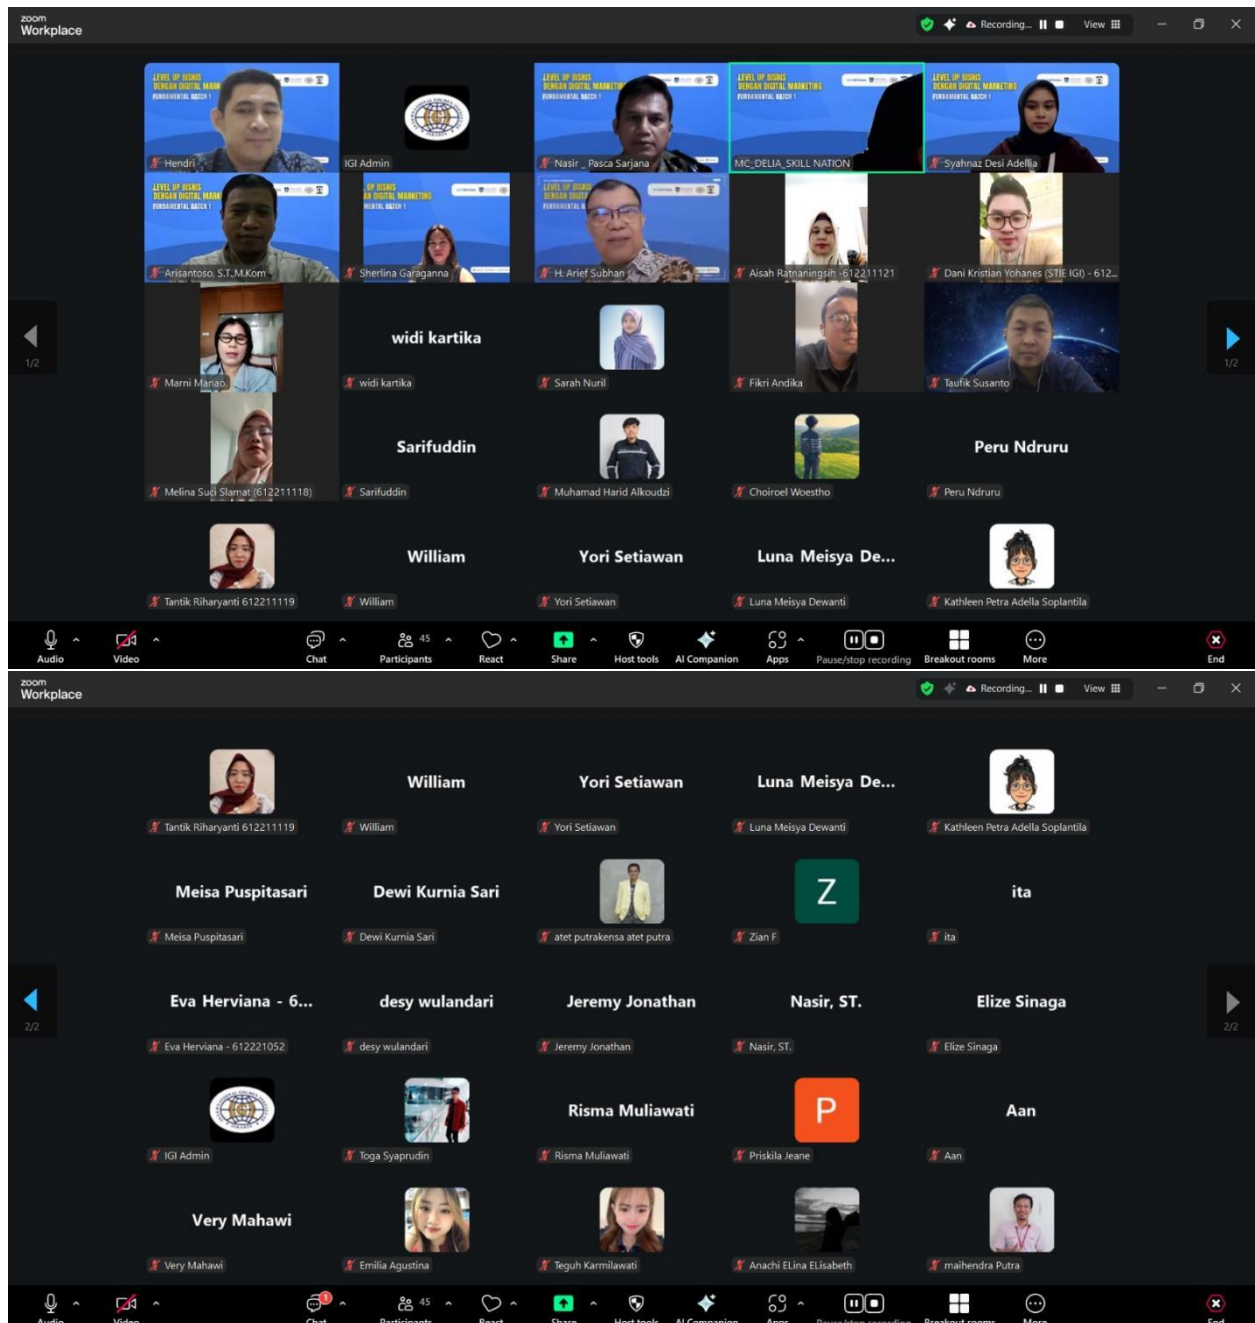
zoom Workplace

Recording... View

LEVEL UP BISNIS DENGAN DIGITAL MARKETING FUNDAMENTAL BATCH 1

Hendri
IGI Admin
Nasir _ Pasca Sarjana
MC_DELIA_SKILL NATION
Syahnaz Desi Adellia
Arisantoso, S.T.,M.Kom
Sherlina Garaganna
H. Arief Subhan
Aisah Ratnaningsih -612211121
Dani Kristian Yohanes (STIE IGI) - 612...
Marni Manao
widi kartika
widi kartika
Sarah Nuril
Fikri Andika
Taufik Susanto
Melina Suci Slamat (612211118)
Sarifuddin
Sarifuddin
Muhamad Harid Alkoudzi
Choiroel Woestho
Peru Ndruru
Peru Ndruru
Tantik Riharyanti 612211119
William
William
Yori Setiawan
Yori Setiawan
Luna Meisya De...
Luna Meisya Dewanti
Kathleen Petra Adella Soplantila

1/2
1/2

Audio Video Chat 45 Participants React Share Host tools AI Companion Apps Pause/stop recording Breakout rooms More End

zoom Workplace

Recording... View

Tantik Riharyanti 612211119
William
William
Yori Setiawan
Yori Setiawan
Luna Meisya De...
Luna Meisya Dewanti
Kathleen Petra Adella Soplantila
Meisa Puspitasari
Meisa Puspitasari
Dewi Kurnia Sari
Dewi Kurnia Sari
atet putrakensa atet putra
Z
Zian F
ita
ita
Eva Herviana - 6...
Eva Herviana - 612221052
desy wulandari
desy wulandari
Jeremy Jonathan
Jeremy Jonathan
Nasir, ST.
Nasir, ST.
Elize Sinaga
Elize Sinaga
IGI Admin
Toga Syaprudin
Risma Muliawati
Risma Muliawati
P
Priskila Jeane
Aan
Aan
Very Mahawi
Very Mahawi
Emilia Agustina
Teguh Karmilawati
Anachi ELina ELisabeth
maihendra Putra

2/2
2/2

1
45